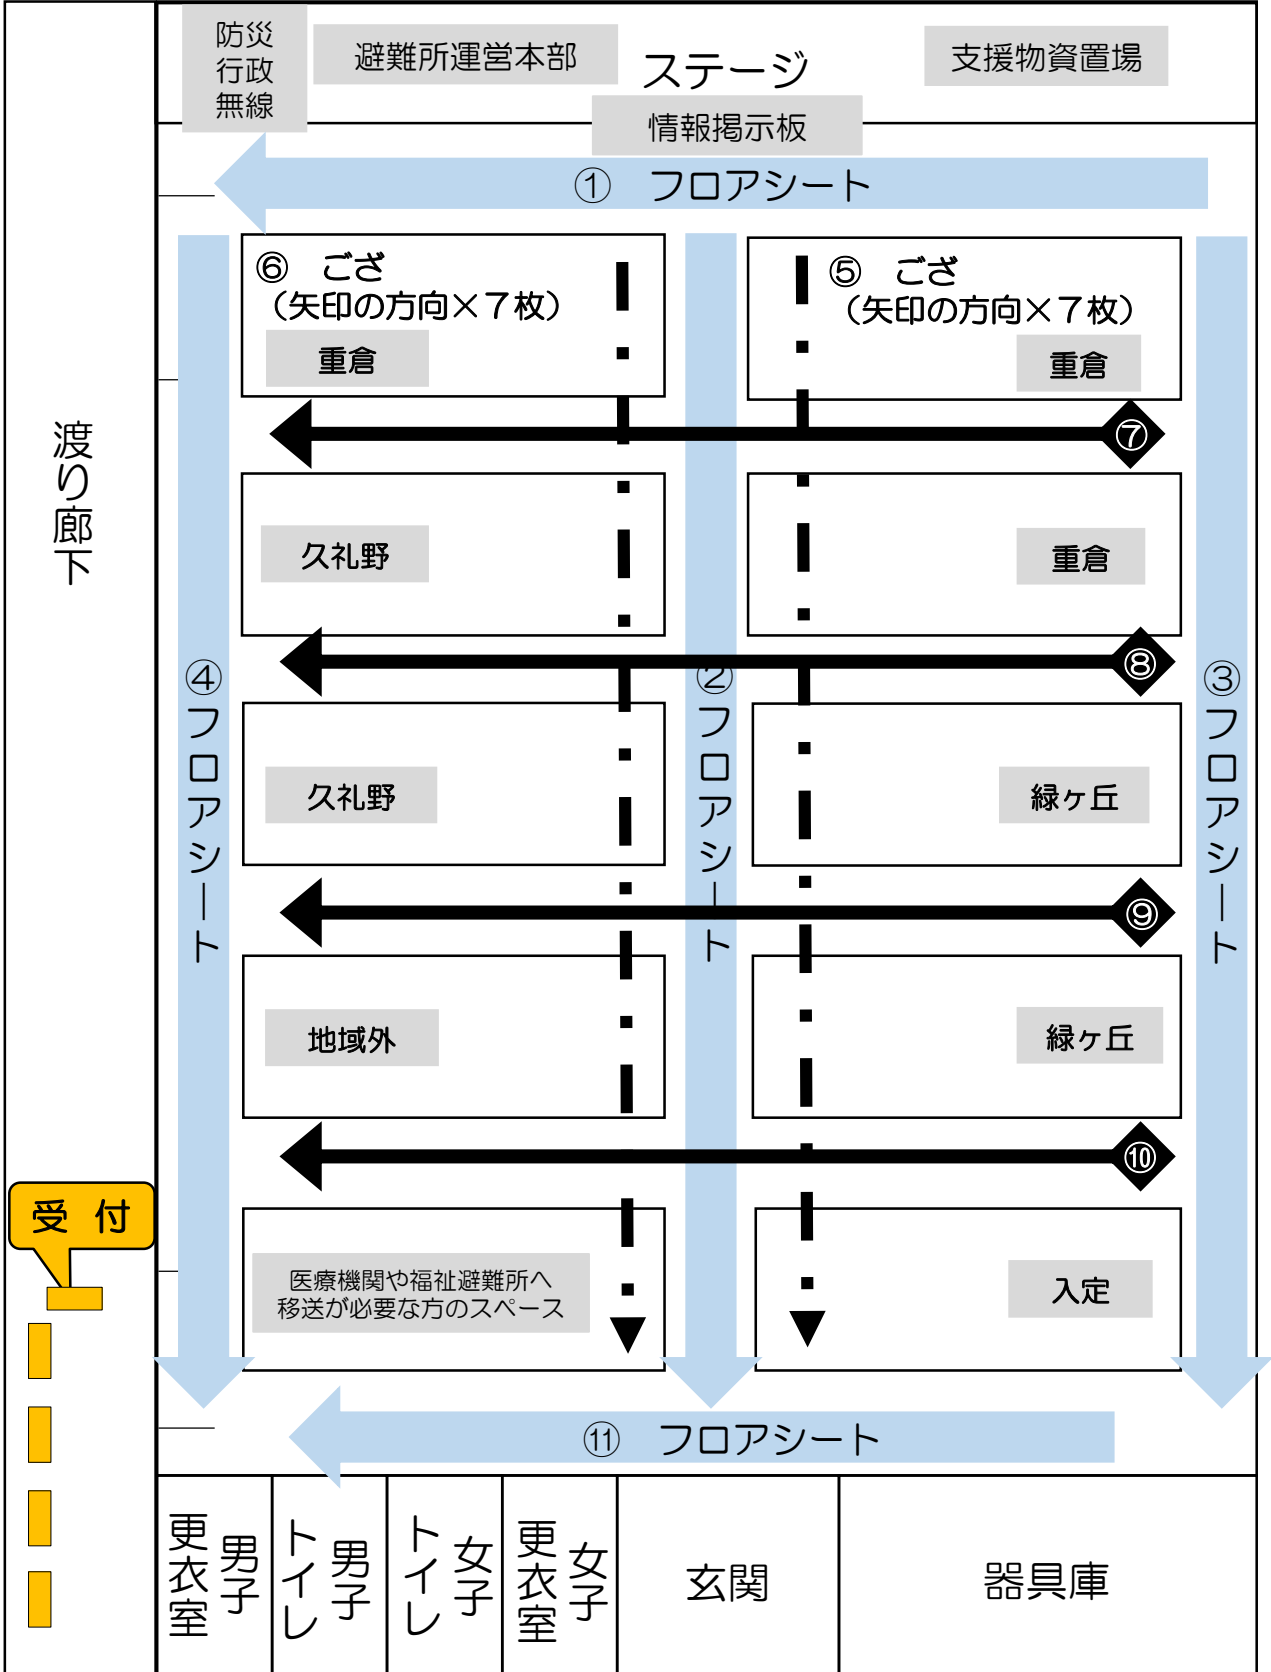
防災行政無線

避難所運営本部

ステージ

支援物資置場

情報掲示板

① フロアシート

⑥ ござ
（矢印の方向×７枚）
重倉

⑤ ござ
（矢印の方向×７枚）
重倉

⑦

久礼野

重倉

⑧

久礼野

緑ヶ丘

⑨

地域外

緑ヶ丘

⑩

医療機関や福祉避難所へ移送が必要な方のスペース

入定

④ フロアシート

② フロアシート

③ フロアシート

⑪ フロアシート

渡り廊下

受 付

男子更衣室

男子トイレ

女子トイレ

女子更衣室

玄関

器具庫